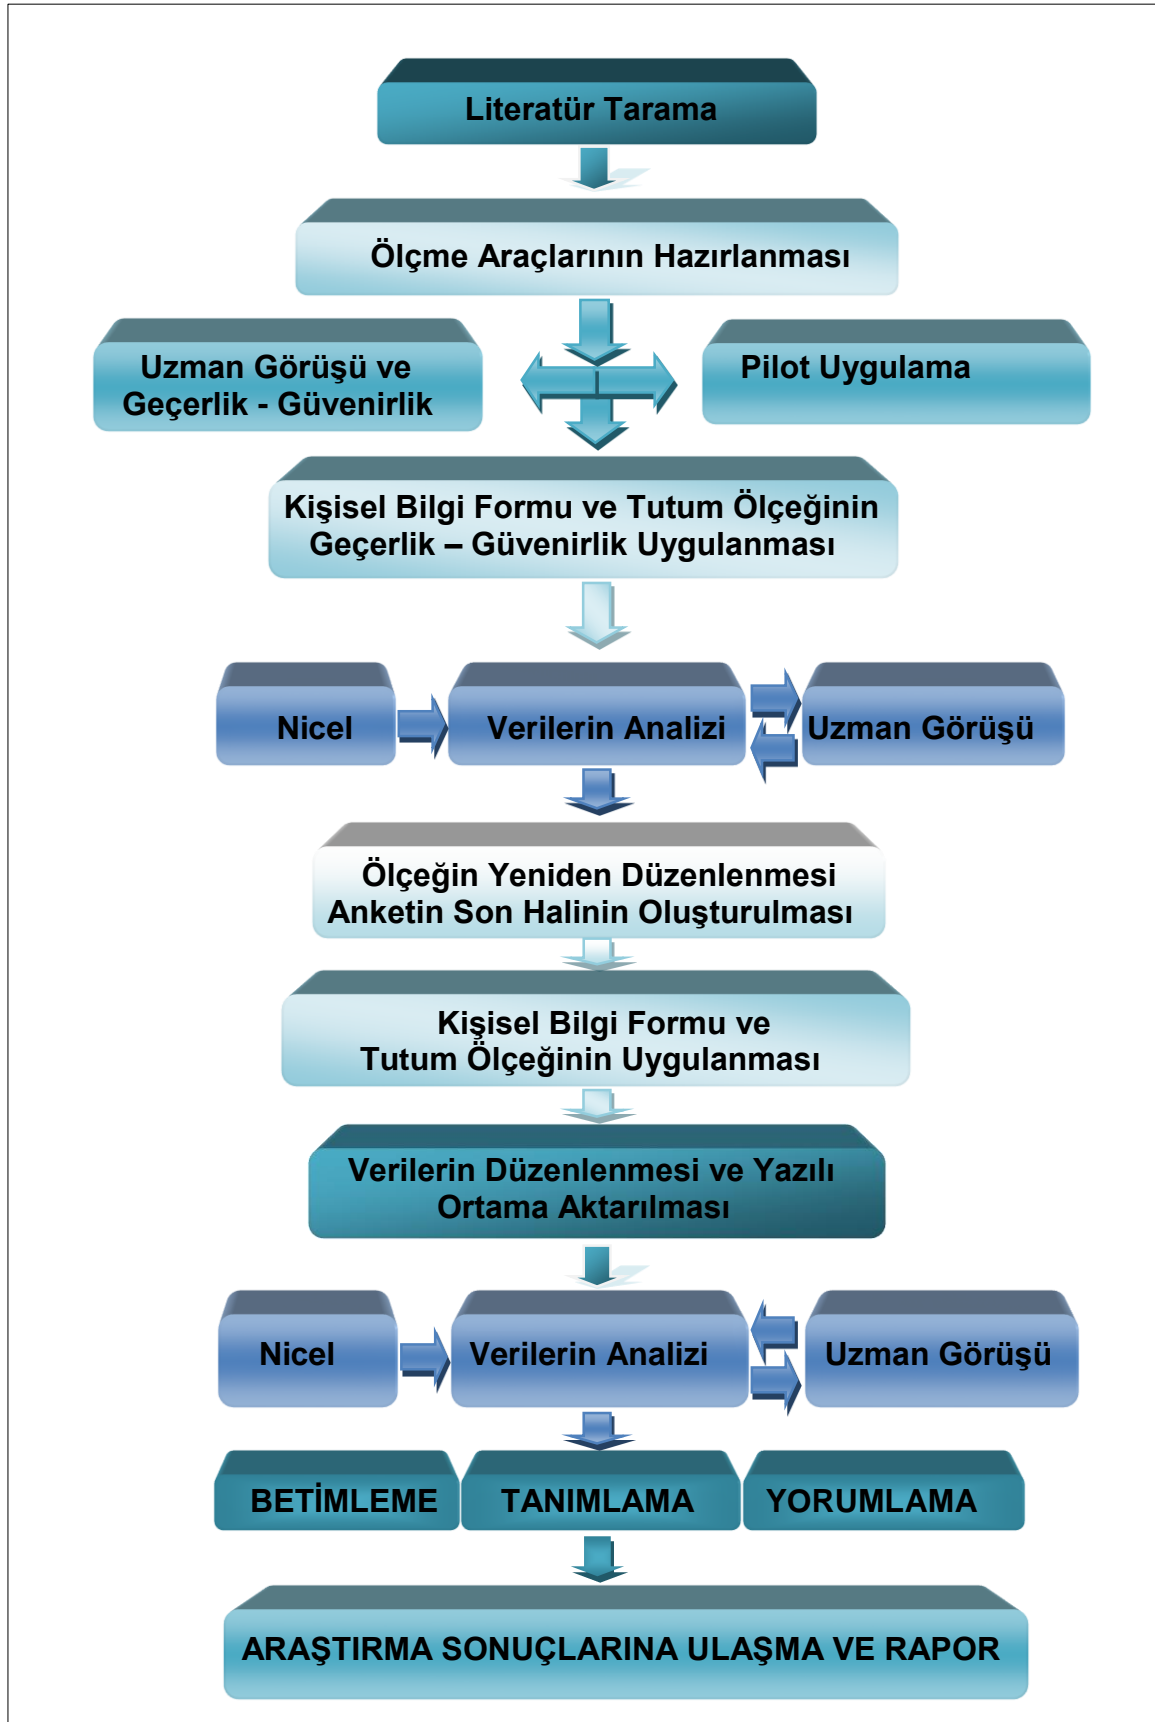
Literatür Tarama

Ölçme Araçlarının Hazırlanması

Uzman Görüşü ve Geçerlik - Güvenirlik

Pilot Uygulama

Kişisel Bilgi Formu ve Tutum Ölçeğinin Geçerlik – Güvenirlik Uygulanması

Nicel

Verilerin Analizi

Uzman Görüşü

Ölçeğin Yeniden Düzenlenmesi Anketin Son Halinin Oluşturulması

Kişisel Bilgi Formu ve Tutum Ölçeğinin Uygulanması

Verilerin Düzenlenmesi ve Yazılı Ortama Aktarılması

Nicel

Verilerin Analizi

Uzman Görüşü

BETİMLEME

TANIMLAMA

YORUMLAMA

ARAŞTIRMA SONUÇLARINA ULAŞMA VE RAPOR